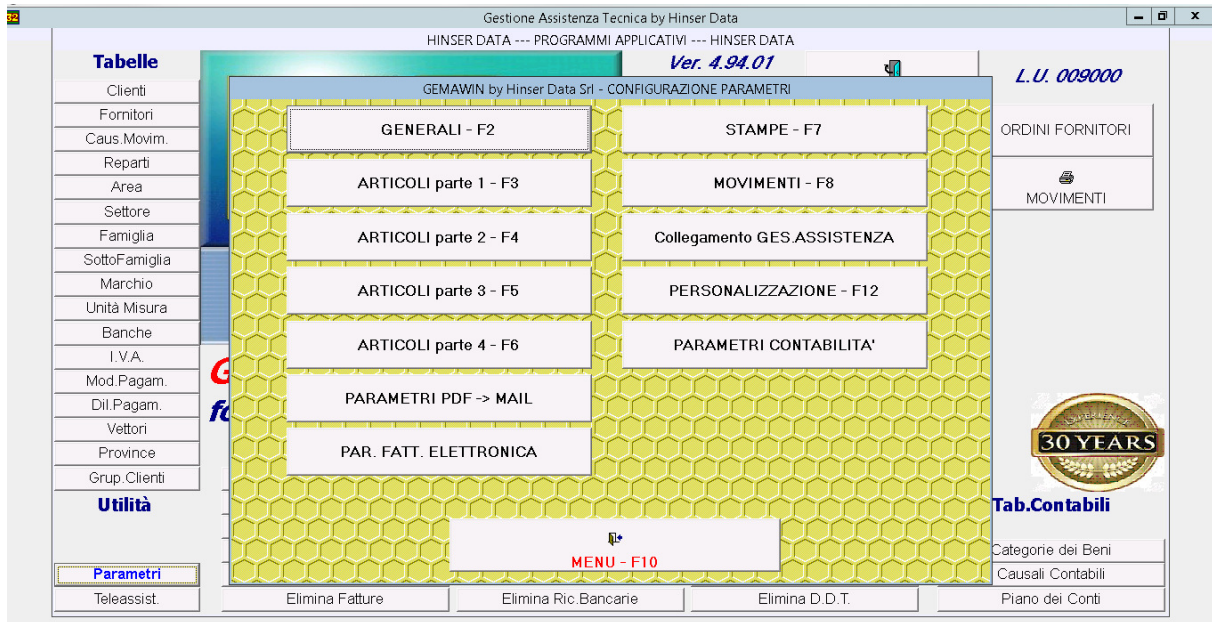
32

Gestione Assistenza Tecnica by Hinser Data

HINSER DATA --- PROGRAMMI APPLICATIVI --- HINSER DATA

Tabelle

Clienti
Fornitori
Caus.Movim.
Reparti
Area
Settore
Famiglia
SottoFamiglia
Marchio
Unità Misura
Banche
I.V.A.
Mod.Pagam.
Dil.Pagam.
Vettori
Province
Grup.Clienti

Utilità

Parametri
Teleassist.

Ver. 4.94.01

L.U. 009000

ORDINI FORNITORI

MOVIMENTI

GEMAWIN by Hinser Data Srl - CONFIGURAZIONE PARAMETRI

GENERALI - F2
STAMPE - F7
ARTICOLI parte 1 - F3
MOVIMENTI - F8
ARTICOLI parte 2 - F4
Collegamento GES.ASSISTENZA
ARTICOLI parte 3 - F5
PERSONALIZZAZIONE - F12
ARTICOLI parte 4 - F6
PARAMETRI CONTABILITA'
PARAMETRI PDF -> MAIL
PAR. FATT. ELETTRONICA

MENU - F10

30 YEARS

Tab.Contabili

Categorie dei Beni
Causali Contabili

Elimina Fatture
Elimina Ric.Bancarie
Elimina D.D.T.
Piano dei Conti